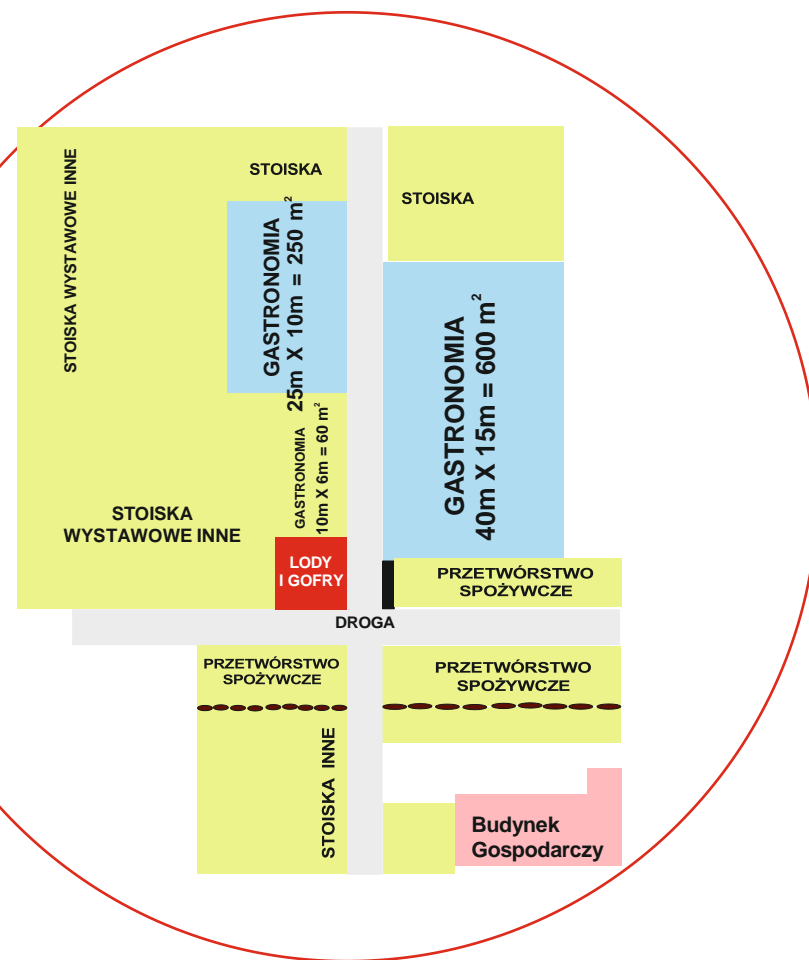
STOISKA WYSTAWOWE INNE

STOISKA

GASTRONOMIA
25m X 10m = 250 $m^2$

STOISKA

GASTRONOMIA
40m X 15m = 600 $m^2$

GASTRONOMIA
10m X 6m = 60 $m^2$

STOISKA
WYSTAWOWE INNE

LODY
I GOFRY

PRZETWÓRSTWO
SPOŻYWCZE

DROGA

PRZETWÓRSTWO
SPOŻYWCZE

PRZETWÓRSTWO
SPOŻYWCZE

STOISKA INNE

Budynek
Gospodarczy